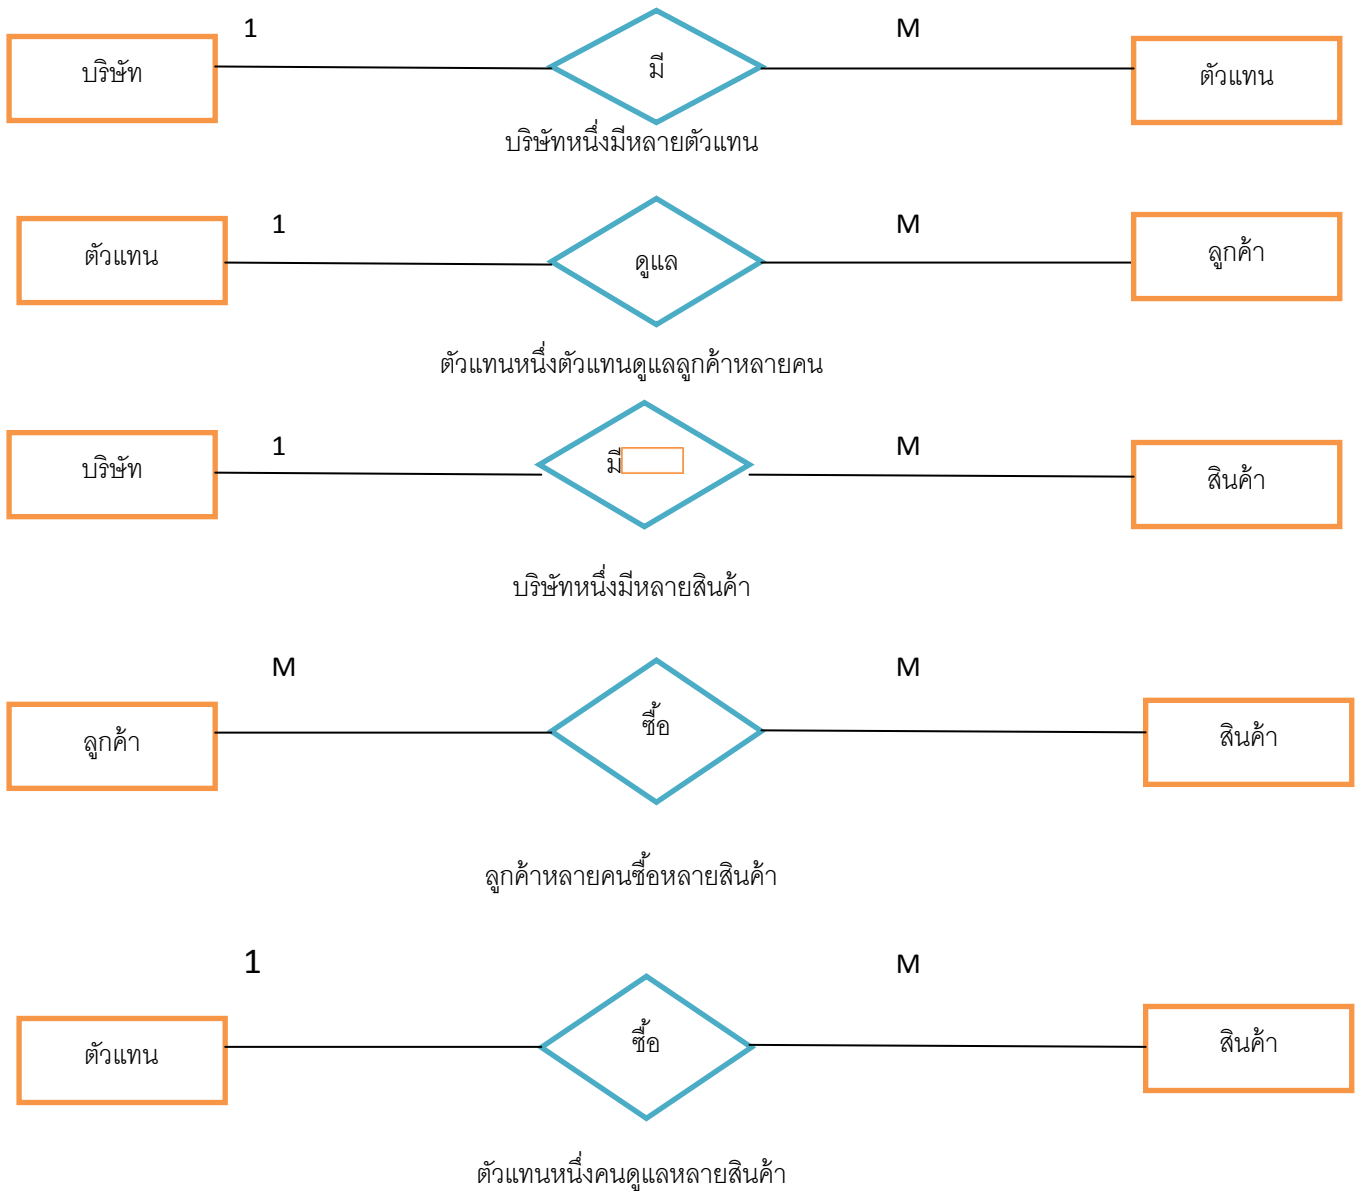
บริษัท 1 มี M ตัวแทน

บริษัทหนึ่งมีหลายตัวแทน

ตัวแทน 1 ดูแล M ลูกค้า

ตัวแทนหนึ่งตัวแทนดูแลลูกค้าหลายคน

บริษัท 1 มี M สินค้า

บริษัทหนึ่งมีหลายสินค้า

M M

ลูกค้า ซื้อ สินค้า

ลูกค้าหลายคนซื้อหลายสินค้า

1 M

ตัวแทน ซื้อ สินค้า

ตัวแทนหนึ่งคนดูแลหลายสินค้า